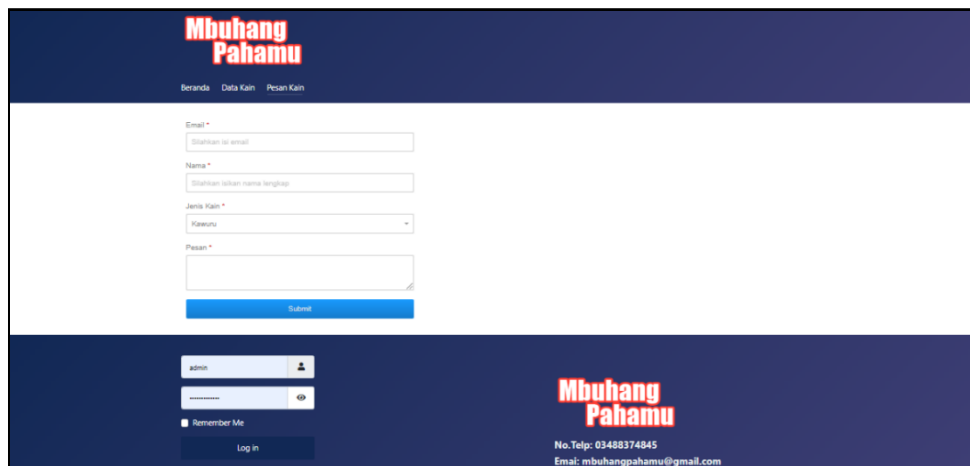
Mbuhang Pahamu

Beranda Data Kain Pesan Kain

Email *

Silahkan isi email

Nama *

Silahkan isikan nama lengkap

Jenis Kain *

Kawuru

Pesan *

Submit

admin

••••••••••••

Remember Me

Log in

Mbuhang Pahamu

No.Telp: 03488374845

Email: mbuhangpahamu@gmail.com